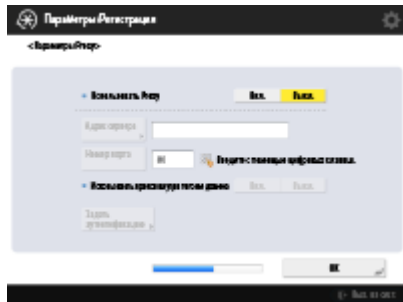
Параметры Регистрации

<Параметры Proxy>

Использовать Proxy
Вкл.
Выкл.

Адрес сервера

Номер порта
80
Введите с помощью цифровых клавиш.

Использовать прокси в том же домене
Вкл.
Выкл.

Задать аутентификацию

OK

Выс. из сист.